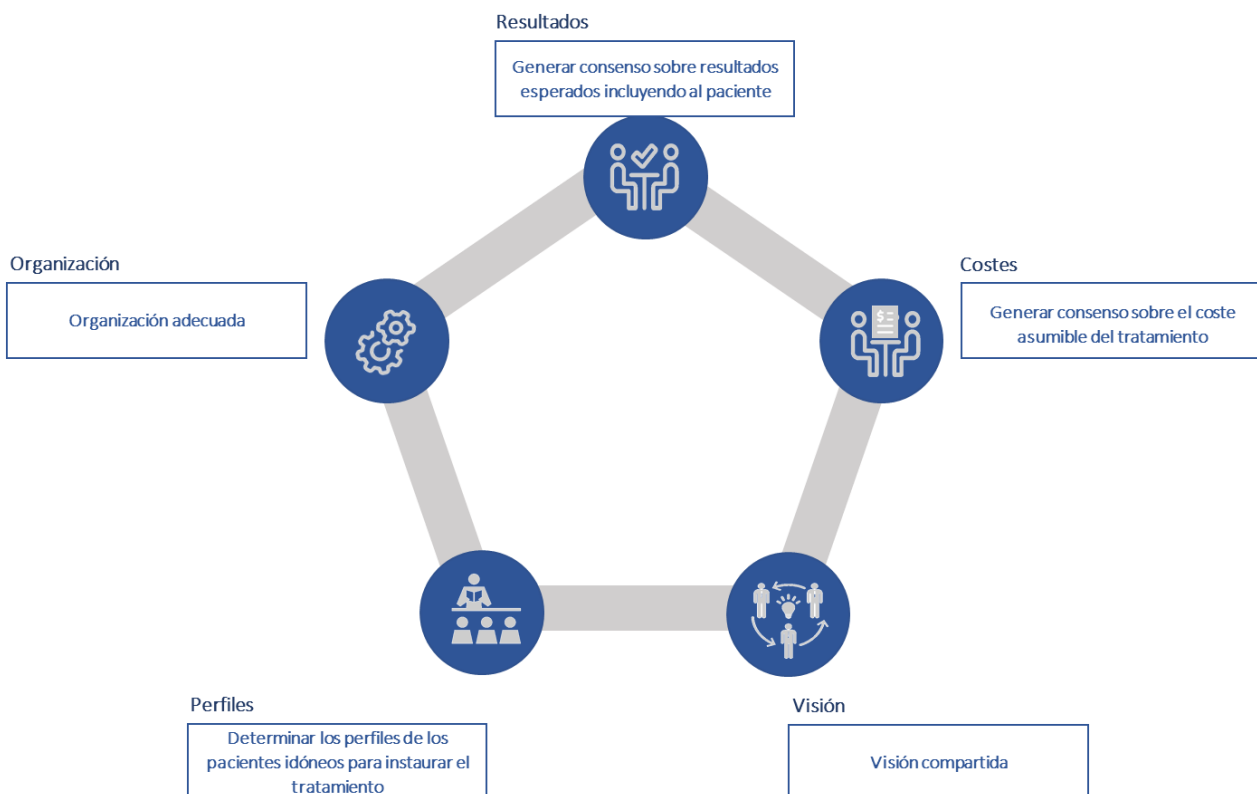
Resultados

Generar consenso sobre resultados esperados incluyendo al paciente

Organización

Organización adecuada

Costes

Generar consenso sobre el coste asumible del tratamiento

Perfiles

Determinar los perfiles de los pacientes idóneos para instaurar el tratamiento

Visión

Visión compartida